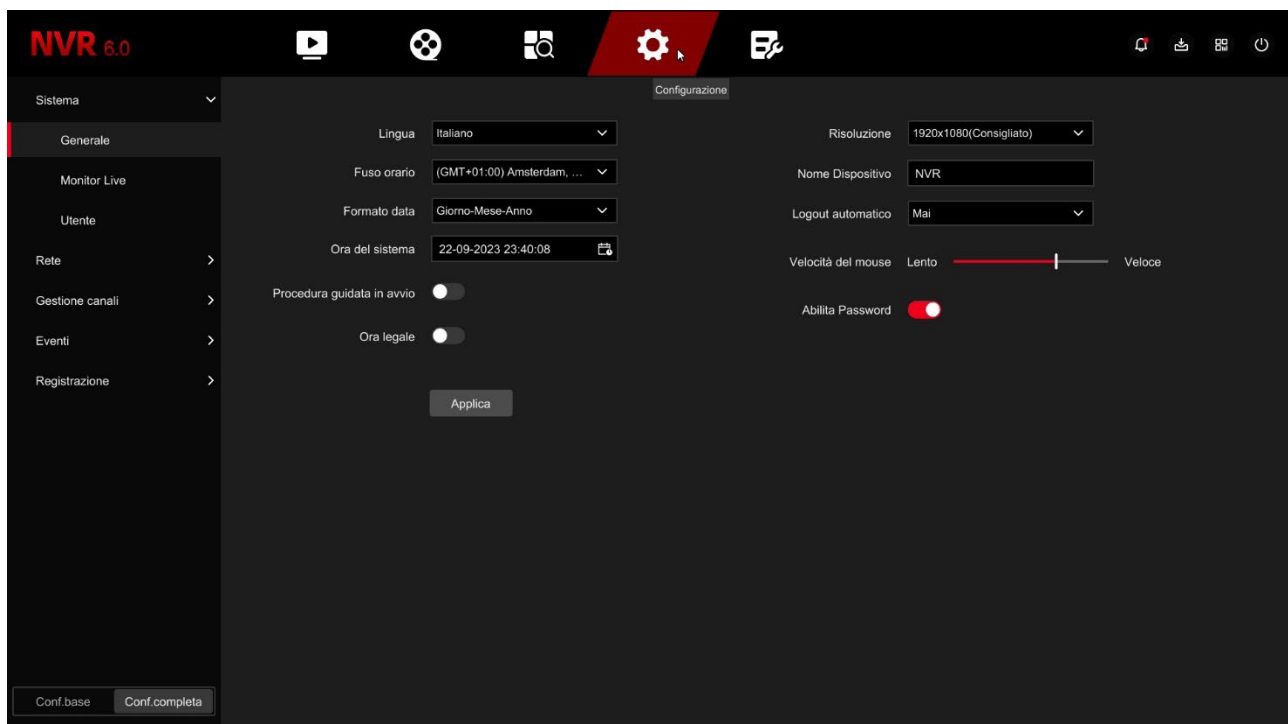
NVR 6.0

Configurazione

Sistema
Generale
Monitor Live
Utente
Rete
Gestione canali
Eventi
Registrazione

Lingua Italiano
Fuso orario (GMT+01:00) Amsterdam, ...
Formato data Giorno-Mese-Anno
Ora del sistema 22-09-2023 23:40:08
Procedura guidata in avvio
Ora legale

Applica

Risoluzione 1920x1080(Consigliato)
Nome Dispositivo NVR
Logout automatico Mai
Velocità del mouse Lento Veloce
Abilita Password

Conf.base Conf.completa